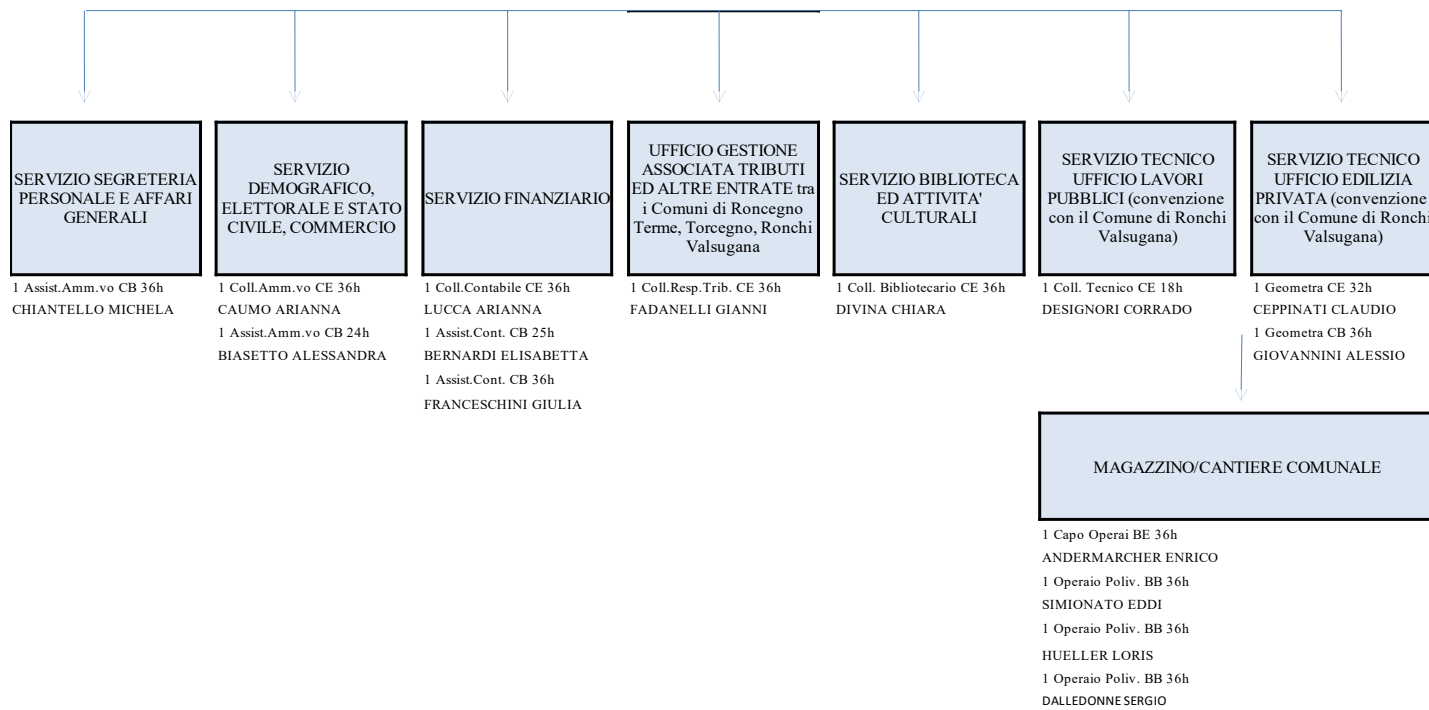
SERVIZIO SEGRETERIA PERSONALE E AFFARI GENERALI

1 Assist.Amm.vo CB 36h
CHIANTELLO MICHELA

SERVIZIO DEMOGRAFICO, ELETTORALE E STATO CIVILE, COMMERCIO

1 Coll.Amm.vo CE 36h
CAUMO ARIANNA
1 Assist.Amm.vo CB 24h
BIASETTO ALESSANDRA

SERVIZIO FINANZIARIO

1 Coll.Contabile CE 36h
LUCCA ARIANNA
1 Assist.Cont. CB 25h
BERNARDI ELISABETTA
1 Assist.Cont. CB 36h
FRANCESCHINI GIULIA

UFFICIO GESTIONE ASSOCIATA TRIBUTI ED ALTRE ENTRATE tra i Comuni di Roncegno Terme, Torcegno, Ronchi Valsugana

1 Coll.Resp.Trib. CE 36h
FADANELLI GIANNI

SERVIZIO BIBLIOTECA ED ATTIVITA' CULTURALI

1 Coll. Bibliotecario CE 36h
DIVINA CHIARA

SERVIZIO TECNICO UFFICIO LAVORI PUBBLICI (convenzione con il Comune di Ronchi Valsugana)

1 Coll. Tecnico CE 18h
DESIGNORI CORRADO

SERVIZIO TECNICO UFFICIO EDILIZIA PRIVATA (convenzione con il Comune di Ronchi Valsugana)

1 Geometra CE 32h
CEPPINATI CLAUDIO
1 Geometra CB 36h
GIOVANNINI ALESSIO

MAGAZZINO/CANTIERE COMUNALE

1 Capo Operai BE 36h
ANDERMARCHER ENRICO
1 Operaio Poliv. BB 36h
SIMIONATO EDDI
1 Operaio Poliv. BB 36h
HUELLER LORIS
1 Operaio Poliv. BB 36h
DALLEDONNE SERGIO